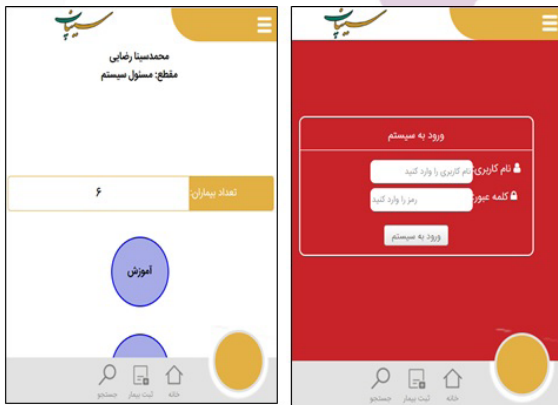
سیناپ

محمدسینا رضایی
مقطع: مسئول سیستم

تعداد بیماران: ۶

اموزش

خانه
ثبت بیمار
جستجو

سیناپ

ورود به سیستم

نام کاربری
نام کاربری را وارد کنید

کلمه عبور
رمز را وارد کنید

ورود به سیستم

خانه
ثبت بیمار
جستجو